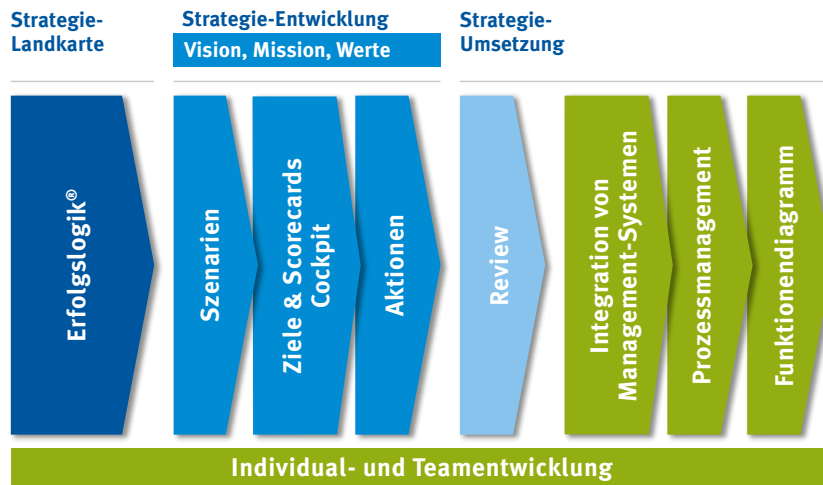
Strategie-Landkarte

Strategie-Entwicklung

Vision, Mission, Werte

Strategie-Umsetzung

Erfolgslogik®

Szenarien

Ziele & Scorecards Cockpit

Aktionen

Review

Integration von Management-Systemen

Prozessmanagement

Funktionendiagramm

Individual- und Teamentwicklung